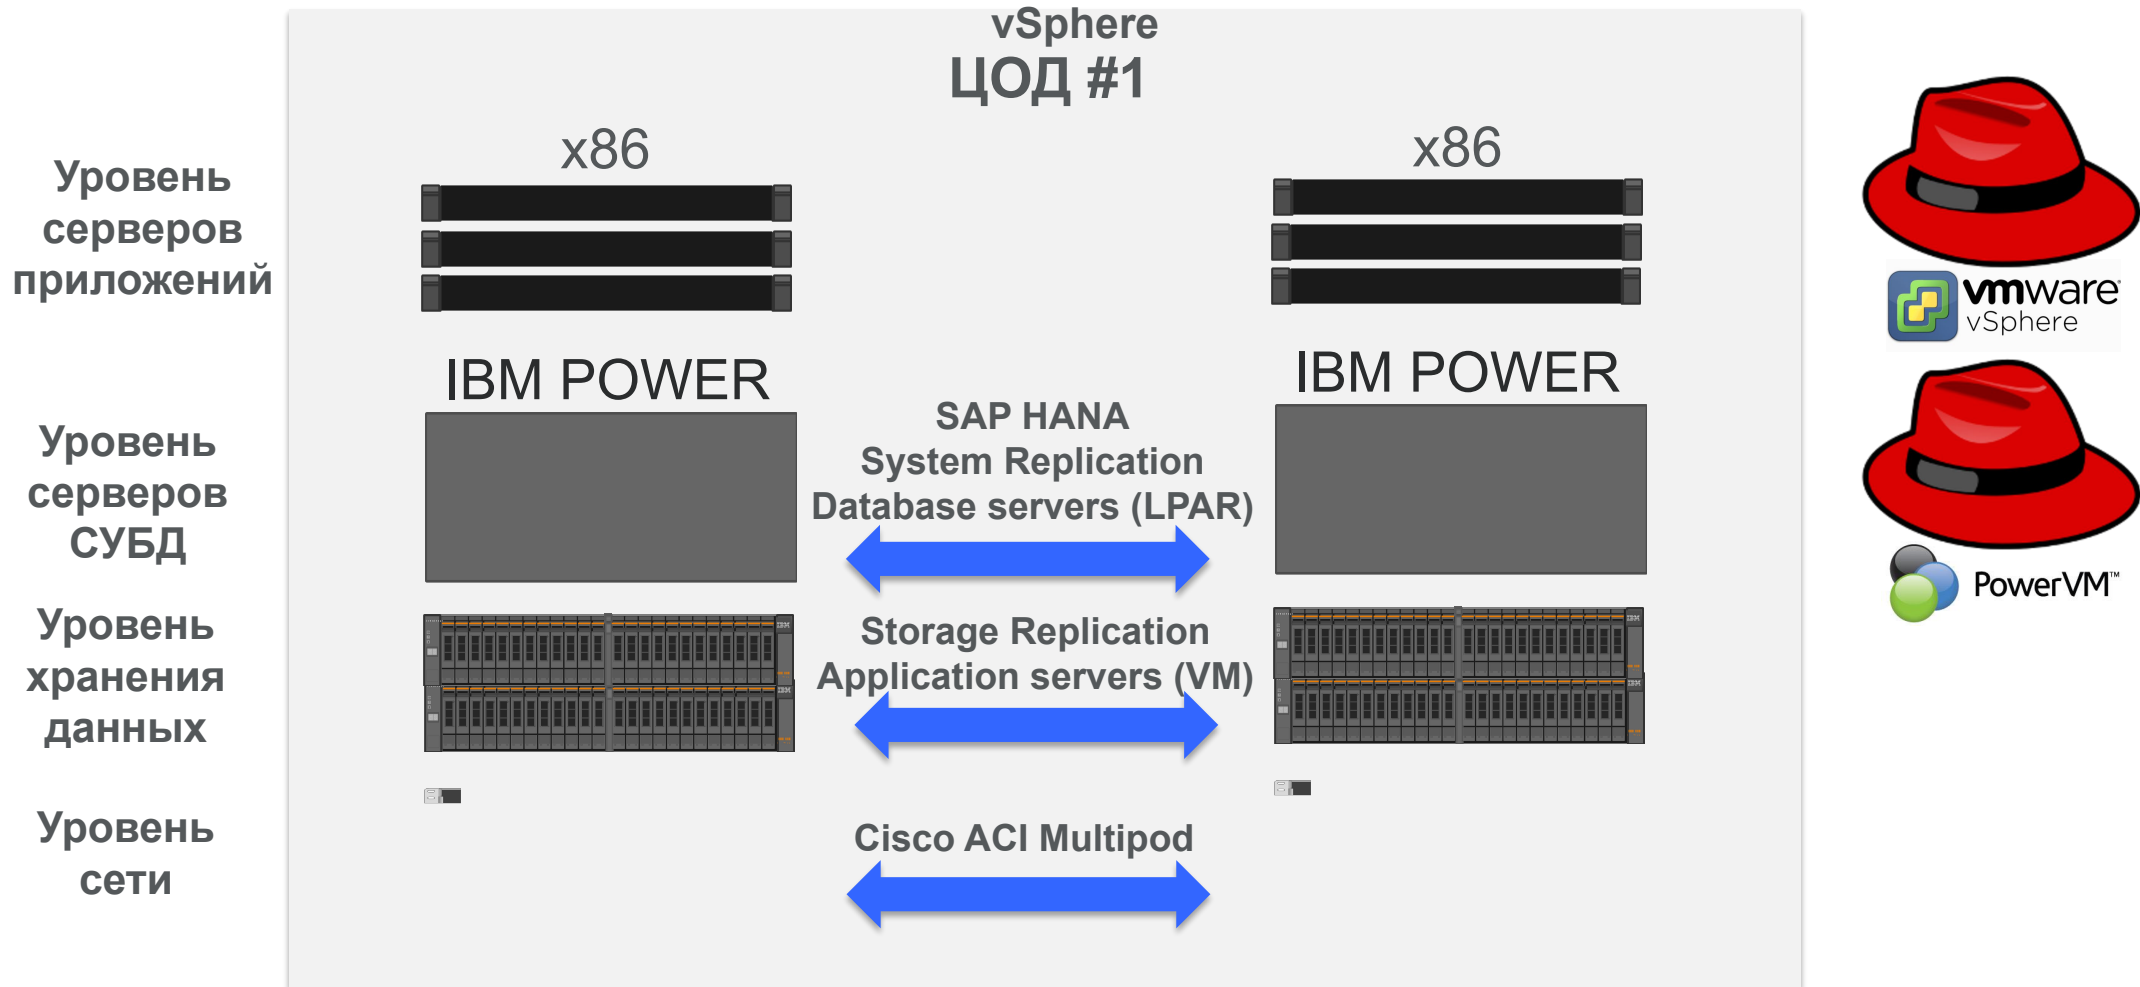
vSphere
ЦОД #1

Уровень серверов приложений

x86

x86

Уровень серверов СУБД

IBM POWER

IBM POWER

SAP HANA
System Replication
Database servers (LPAR)

Уровень хранения данных

Storage Replication
Application servers (VM)

Уровень сети

Cisco ACI Multipod

vmware
vSphere

PowerVM™